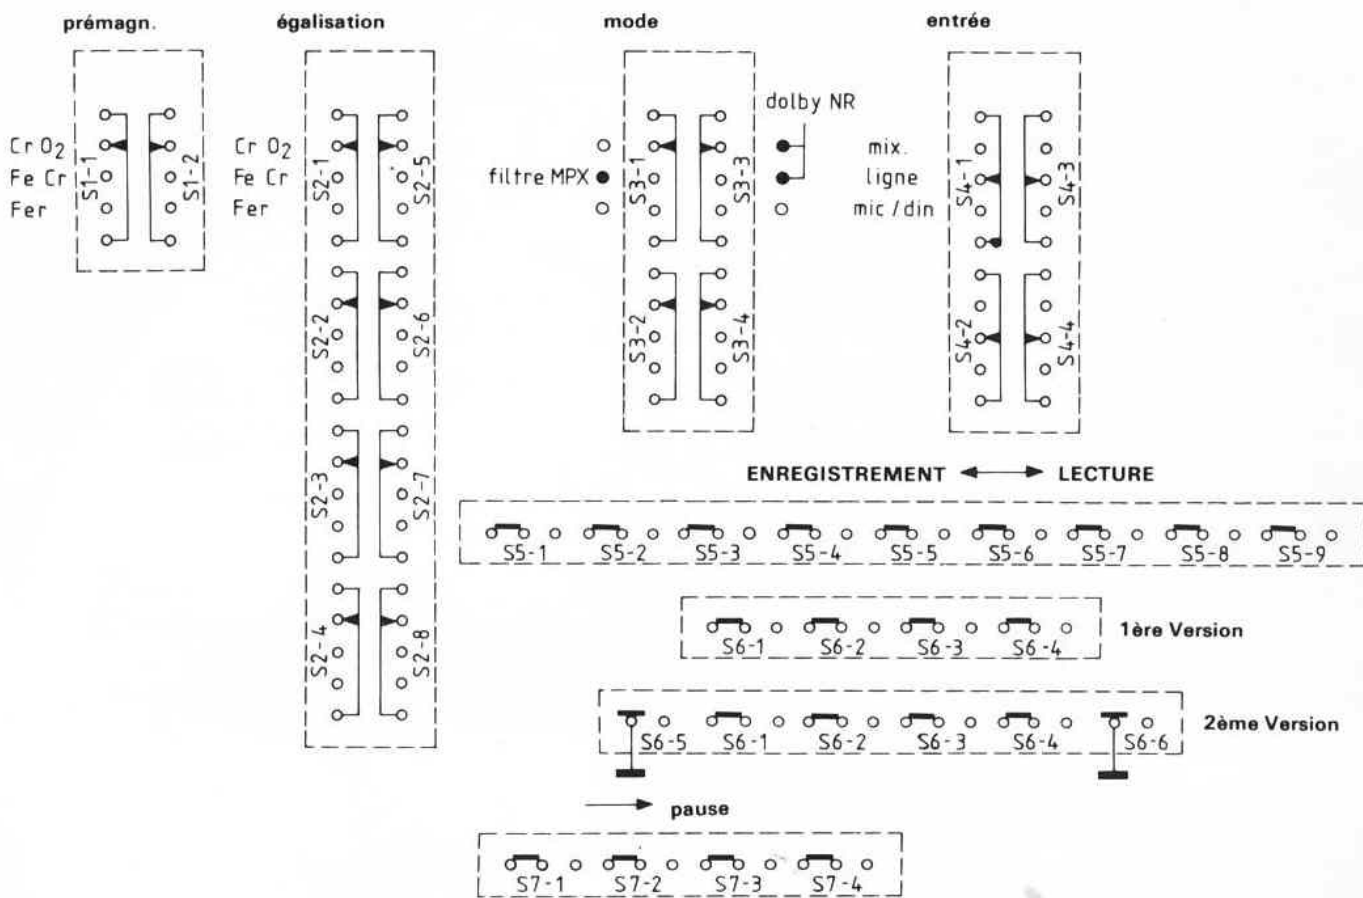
prémagn.

Cr O$_2$
Fe Cr
Fer

S1-1 S1-2

égalisation

Cr O$_2$
Fe Cr
Fer

S2-1 S2-5
S2-2 S2-6
S2-3 S2-7
S2-4 S2-8

mode

filtre MPX

S3-1 S3-3
S3-2 S3-4

dolby NR

entrée

mix.
ligne
mic / din

S4-1 S4-3
S4-2 S4-4

ENREGISTREMENT ⟷ LECTURE

S5-1 S5-2 S5-3 S5-4 S5-5 S5-6 S5-7 S5-8 S5-9

S6-1 S6-2 S6-3 S6-4 1ère Version

S6-5 S6-1 S6-2 S6-3 S6-4 S6-6 2ème Version

pause

S7-1 S7-2 S7-3 S7-4